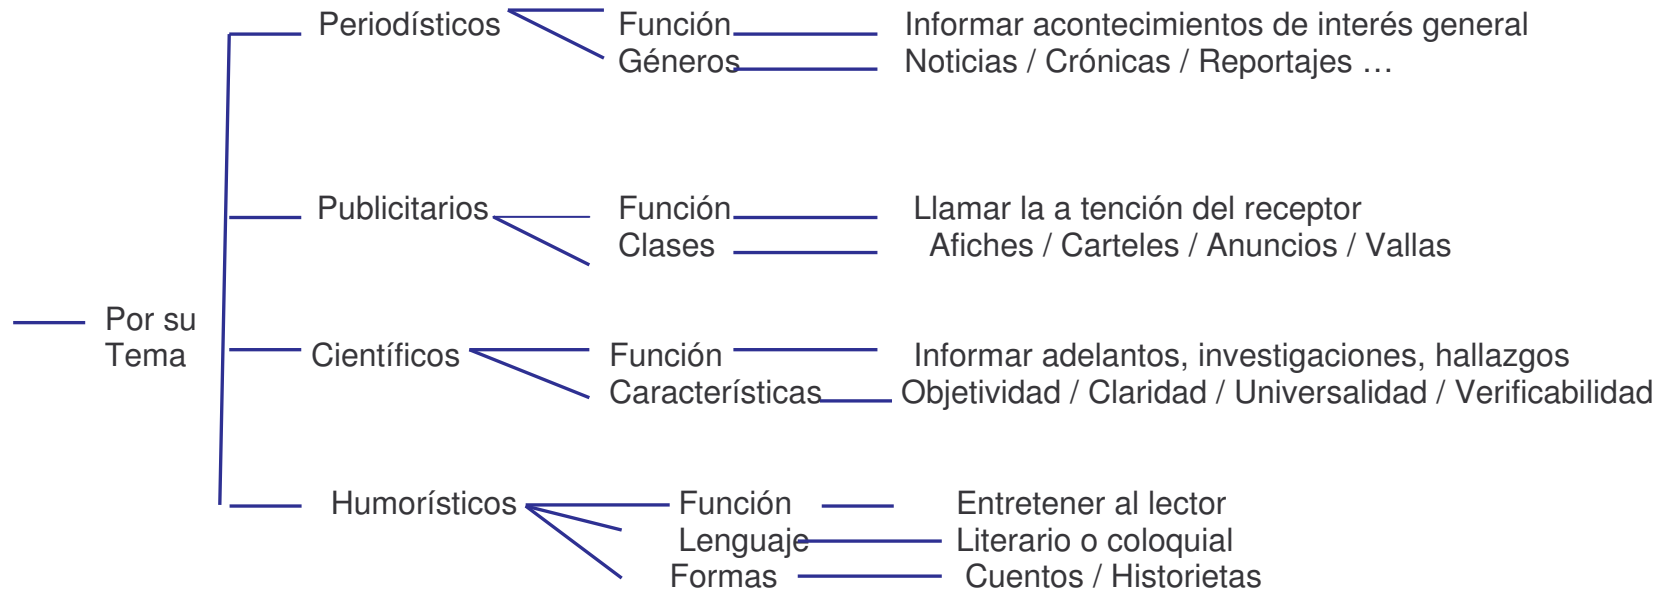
Por su Tema

Periodísticos
Función — Informar acontecimientos de interés general
Géneros — Noticias / Crónicas / Reportajes …

Publicitarios
Función — Llamar la a tención del receptor
Clases — Afiches / Carteles / Anuncios / Vallas

Científicos
Función — Informar adelantos, investigaciones, hallazgos
Características — Objetividad / Claridad / Universalidad / Verificabilidad

Humorísticos
Función — Entretener al lector
Lenguaje — Literario o coloquial
Formas — Cuentos / Historietas